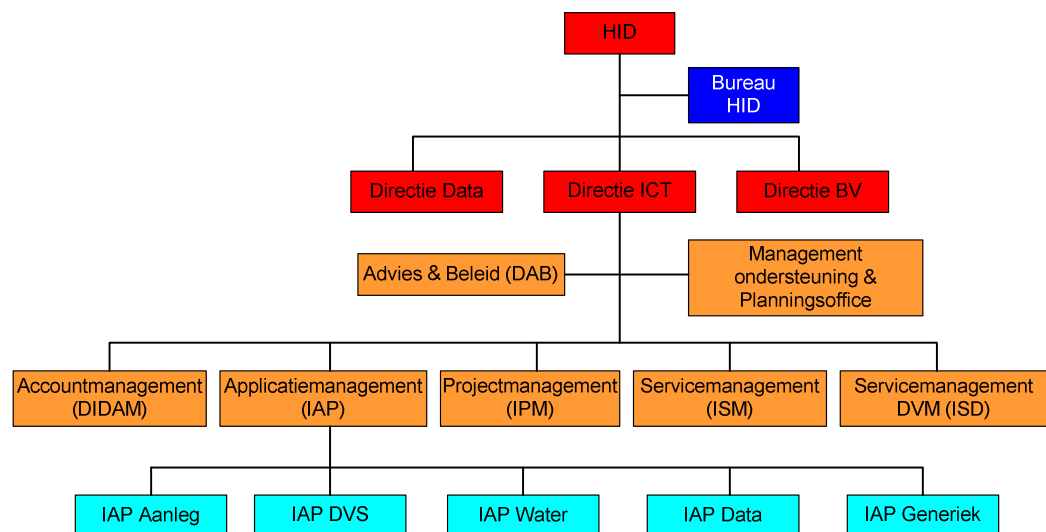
HID

Bureau HID

Directie Data

Directie ICT

Directie BV

Advies & Beleid (DAB)

Management ondersteuning & Planningsoffice

Accountmanagement (DIDAM)

Applicatiemanagement (IAP)

Projectmanagement (IPM)

Servicemanagement (ISM)

Servicemanagement DVM (ISD)

IAP Aanleg

IAP DVS

IAP Water

IAP Data

IAP Generiek